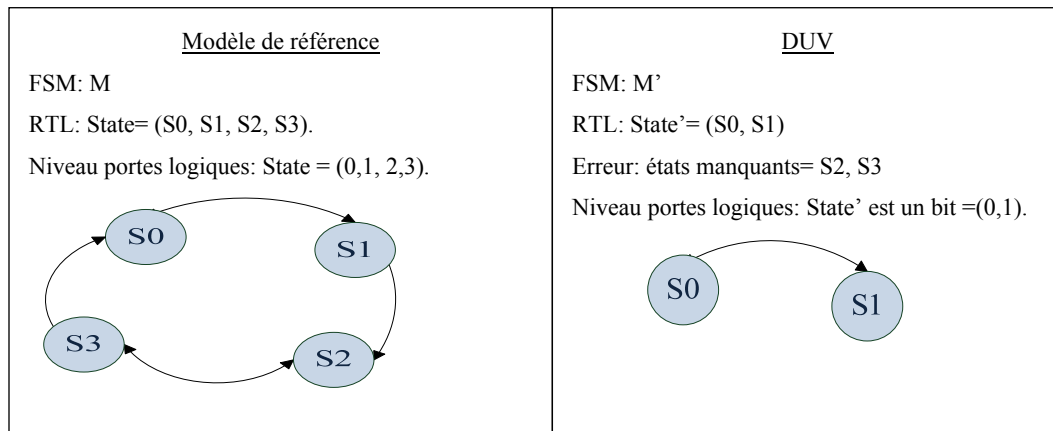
| Modèle de référence | DUV |
|---|---|
| FSM: M<br>RTL: State= (S0, S1, S2, S3).<br>Niveau portes logiques: State = (0,1, 2,3).<br>S0 S1 S2 S3 | FSM: M'<br>RTL: State'= (S0, S1)<br>Erreur: états manquants= S2, S3<br>Niveau portes logiques: State' est un bit =(0,1).<br>S0 S1 |